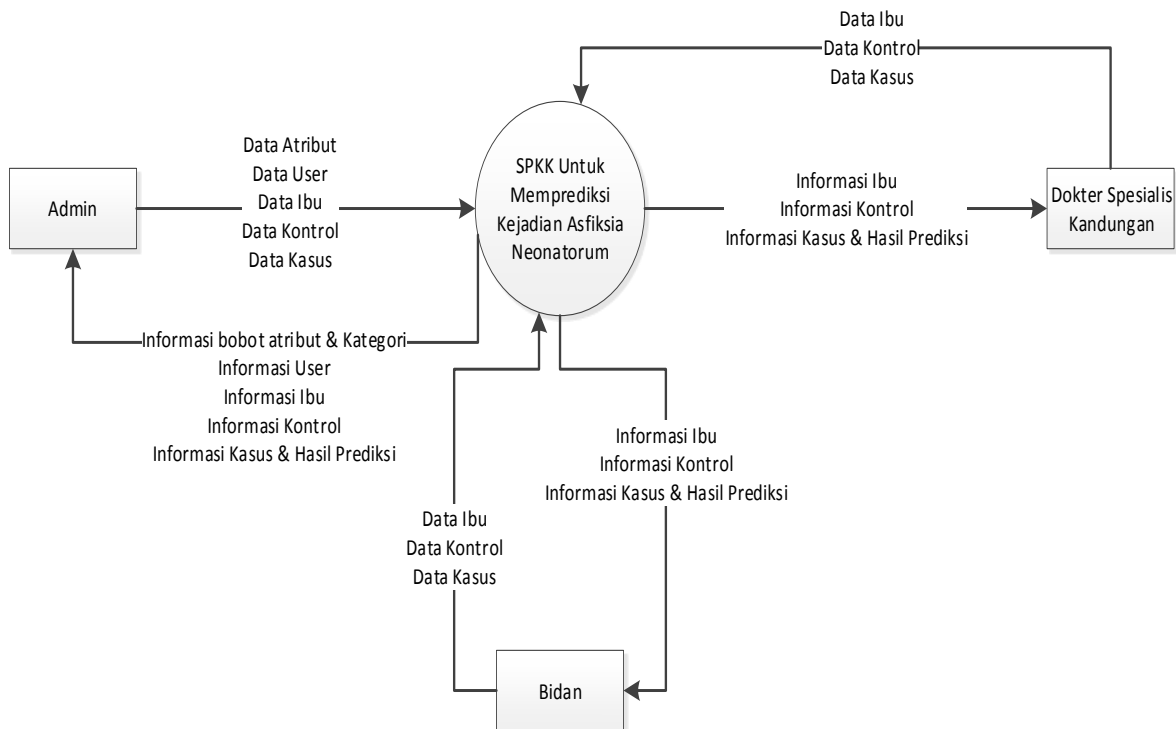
Data Ibu
Data Kontrol
Data Kasus

Admin

Data Atribut
Data User
Data Ibu
Data Kontrol
Data Kasus

SPKK Untuk Memprediksi Kejadian Asfiksia Neonatorum

Informasi Ibu
Informasi Kontrol
Informasi Kasus & Hasil Prediksi

Dokter Spesialis Kandungan

Informasi bobot atribut & Kategori
Informasi User
Informasi Ibu
Informasi Kontrol
Informasi Kasus & Hasil Prediksi

Informasi Ibu
Informasi Kontrol
Informasi Kasus & Hasil Prediksi

Data Ibu
Data Kontrol
Data Kasus

Bidan